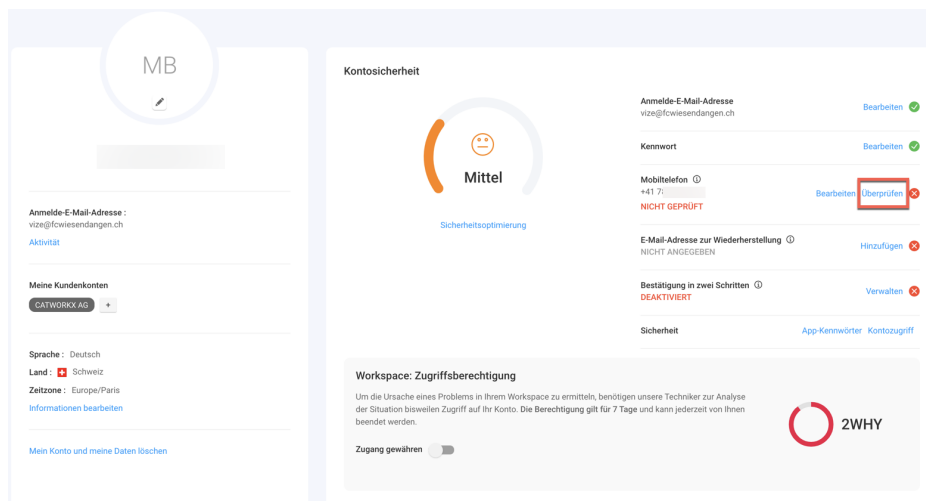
MB

Anmelde-E-Mail-Adresse :
vize@fcwiesendangen.ch
Aktivität

Meine Kundenkonten
CATWORKX AG +

Sprache : Deutsch
Land : Schweiz
Zeitzone : Europe/Paris
Informationen bearbeiten

Mein Konto und meine Daten löschen

Kontosicherheit

Mittel

Sicherheitsoptimierung

Anmelde-E-Mail-Adresse
vize@fcwiesendangen.ch
Bearbeiten

Kennwort
Bearbeiten

Mobiltelefon ⓘ
+41 7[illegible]
NICHT GEPRÜFT
Bearbeiten Überprüfen

E-Mail-Adresse zur Wiederherstellung ⓘ
NICHT ANGEGEBEN
Hinzufügen

Bestätigung in zwei Schritten ⓘ
DEAKTIVIERT
Verwalten

Sicherheit
App-Kennwörter Kontozugriff

Workspace: Zugriffsberechtigung

Um die Ursache eines Problems in Ihrem Workspace zu ermitteln, benötigen unsere Techniker zur Analyse der Situation bisweilen Zugriff auf Ihr Konto. Die Berechtigung gilt für 7 Tage und kann jederzeit von Ihnen beendet werden.

Zugang gewähren

2WHY